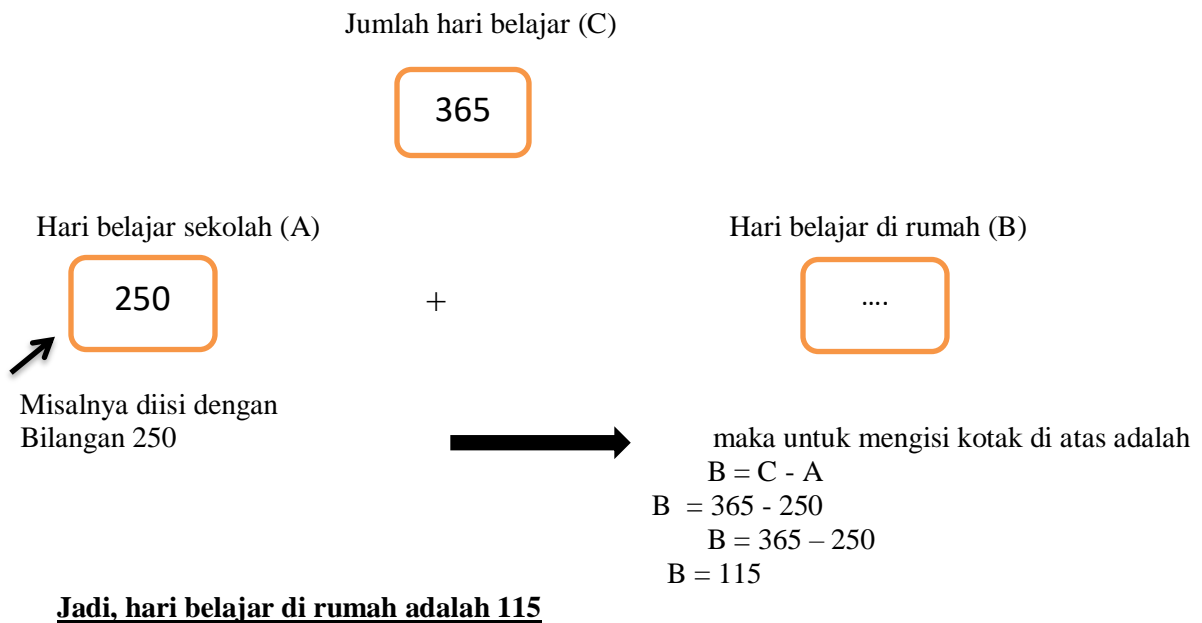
Jumlah hari belajar (C)

365

Hari belajar sekolah (A)

250

+

Hari belajar di rumah (B)

....

Misalnya diisi dengan Bilangan 250

maka untuk mengisi kotak di atas adalah

B = C - A

B = 365 - 250

B = 365 – 250

B = 115

Jadi, hari belajar di rumah adalah 115